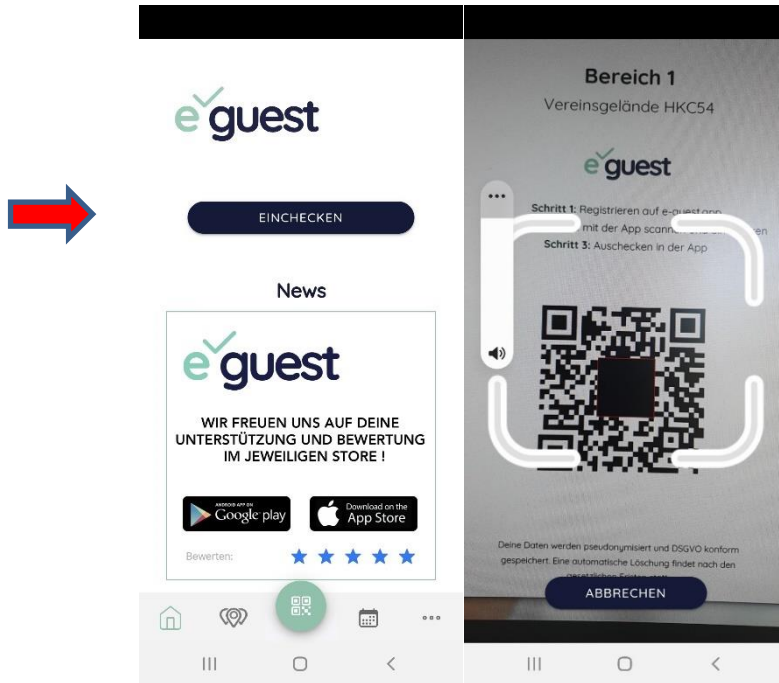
e guest

EINCHECKEN

News

e guest

WIR FREUEN UNS AUF DEINE UNTERSTÜTZUNG UND BEWERTUNG IM JEWEILIGEN STORE !

ANDROID APP ON Google play

Download on the App Store

Bewerten: ★ ★ ★ ★ ★

Bereich 1

Vereinsgelände HKC54

e guest

Schritt 1: Registrieren auf e-guest.app
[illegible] mit der App scann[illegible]
Schritt 3: Auschecken in der App

Deine Daten werden pseudonymisiert und DSGVO konform gespeichert. Eine automatische Löschung findet nach den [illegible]

ABBRECHEN